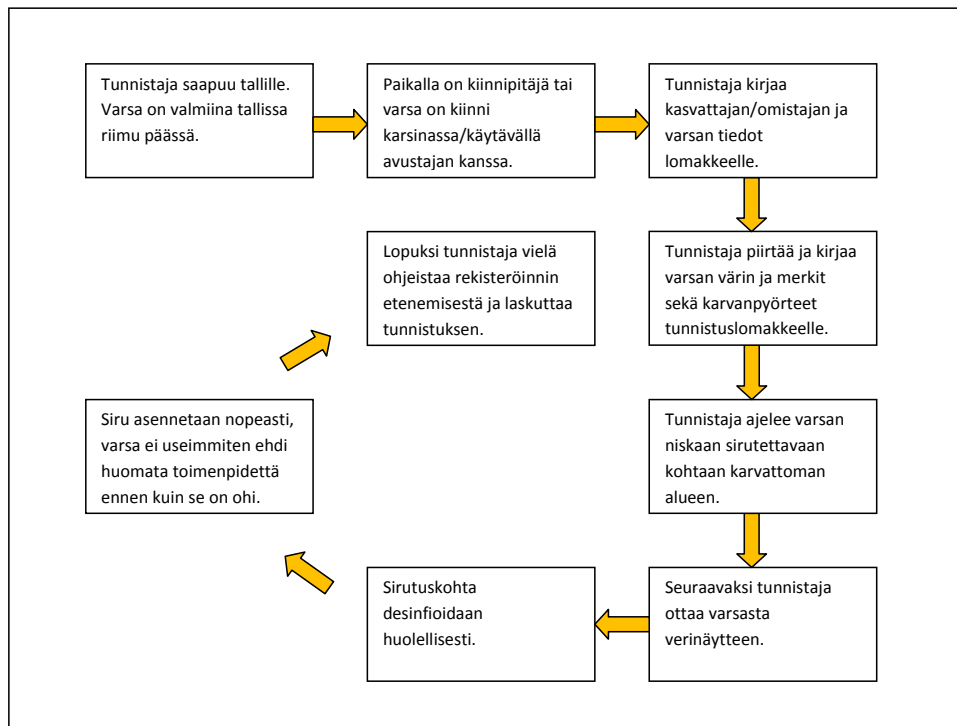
Tunnistaja saapuu tallille. Varsa on valmiina tallissa riimu päässä.

Paikalla on kiinnipitäjä tai varsa on kiinni karsinassa/käytävällä avustajan kanssa.

Tunnistaja kirjaa kasvattajan/omistajan ja varsan tiedot lomakkeelle.

Tunnistaja piirtää ja kirjaa varsan värin ja merkit sekä karvanpyörteet tunnistuslomakkeelle.

Tunnistaja ajelee varsan niskaan sirutettavaan kohtaan karvattoman alueen.

Seuraavaksi tunnistaja ottaa varsasta verinäytteen.

Sirutuskohta desinfioidaan huolellisesti.

Siru asennetaan nopeasti, varsa ei useimmiten ehdi huomata toimenpidettä ennen kuin se on ohi.

Lopuksi tunnistaja vielä ohjeistaa rekisteröinnin etenemisestä ja laskuttaa tunnistuksen.